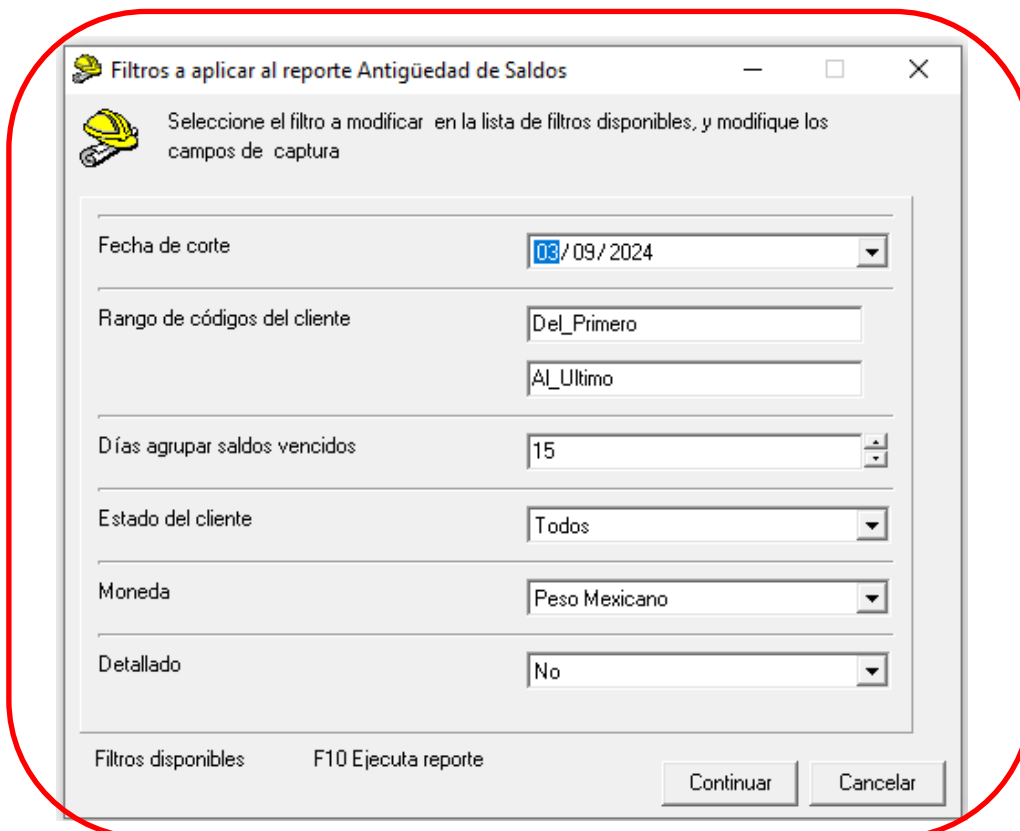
Filtros a aplicar al reporte Antigüedad de Saldos

Seleccione el filtro a modificar en la lista de filtros disponibles, y modifique los campos de captura

Fecha de corte
03/09/2024

Rango de códigos del cliente
Del_Primero
Al_Ultimo

Días agrupar saldos vencidos
15

Estado del cliente
Todos

Moneda
Peso Mexicano

Detallado
No

Filtros disponibles
F10 Ejecuta reporte
Continuar
Cancelar